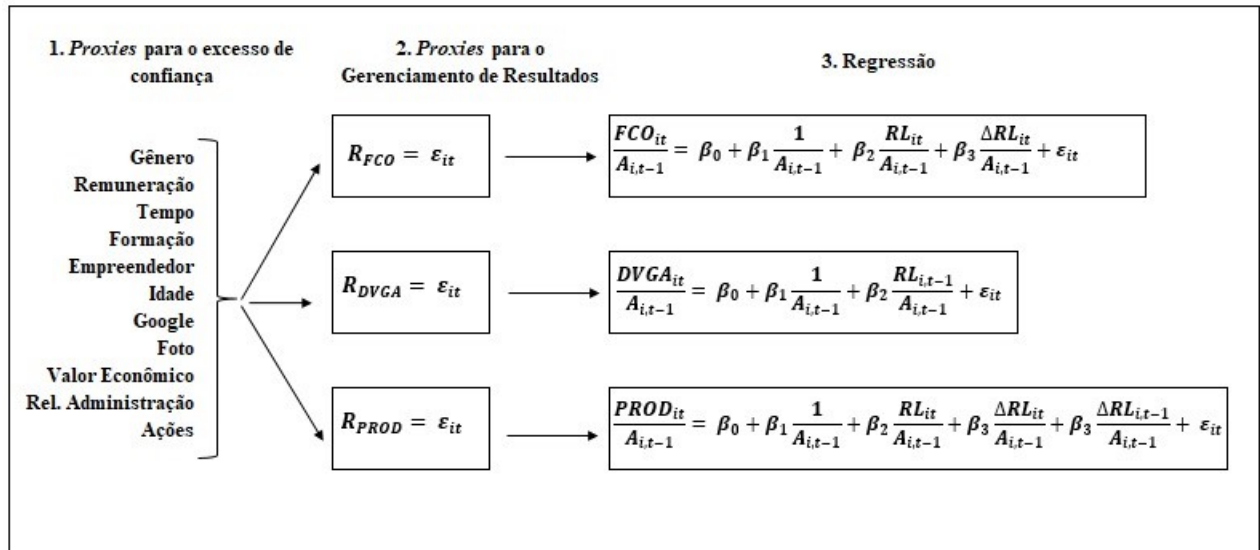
1. *Proxies* para o excesso de confiança

2. *Proxies* para o Gerenciamento de Resultados

3. Regressão

Gênero
Remuneração
Tempo
Formação
Empreendedor
Idade
Google
Foto
Valor Econômico
Rel. Administração
Ações

$R_{FCO} = \varepsilon_{it}$

$\frac{FCO_{it}}{A_{i,t-1}} = \beta_0 + \beta_1 \frac{1}{A_{i,t-1}} + \beta_2 \frac{RL_{it}}{A_{i,t-1}} + \beta_3 \frac{\Delta RL_{it}}{A_{i,t-1}} + \varepsilon_{it}$

$R_{DVGA} = \varepsilon_{it}$

$\frac{DVGA_{it}}{A_{i,t-1}} = \beta_0 + \beta_1 \frac{1}{A_{i,t-1}} + \beta_2 \frac{RL_{i,t-1}}{A_{i,t-1}} + \varepsilon_{it}$

$R_{PROD} = \varepsilon_{it}$

$\frac{PROD_{it}}{A_{i,t-1}} = \beta_0 + \beta_1 \frac{1}{A_{i,t-1}} + \beta_2 \frac{RL_{it}}{A_{i,t-1}} + \beta_3 \frac{\Delta RL_{it}}{A_{i,t-1}} + \beta_3 \frac{\Delta RL_{i,t-1}}{A_{i,t-1}} + \varepsilon_{it}$